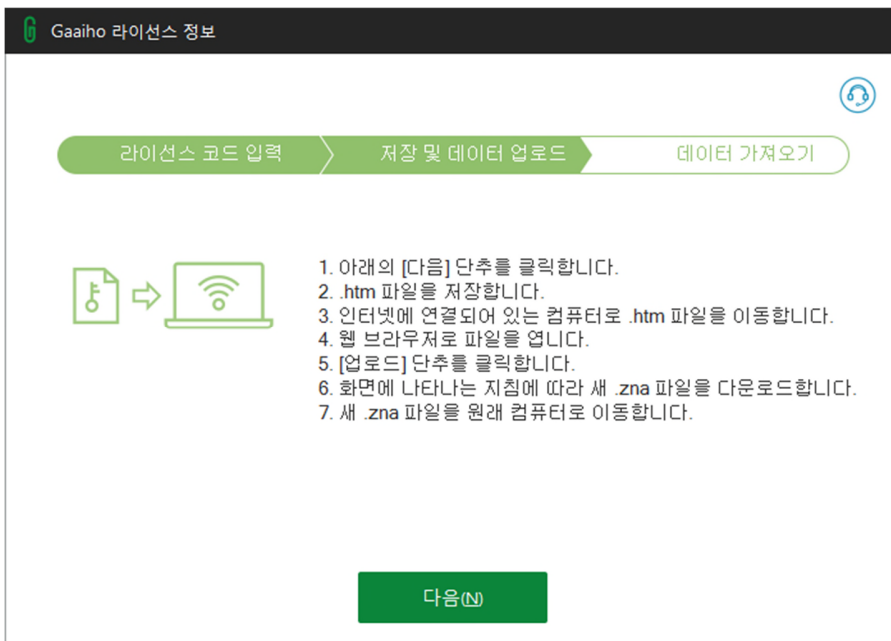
Gaaiho 라이선스 정보

라이선스 코드 입력
저장 및 데이터 업로드
데이터 가져오기

1. 아래의 [다음] 단추를 클릭합니다.
2. .htm 파일을 저장합니다.
3. 인터넷에 연결되어 있는 컴퓨터로 .htm 파일을 이동합니다.
4. 웹 브라우저로 파일을 엽니다.
5. [업로드] 단추를 클릭합니다.
6. 화면에 나타나는 지침에 따라 새 .zna 파일을 다운로드합니다.
7. 새 .zna 파일을 원래 컴퓨터로 이동합니다.

다음(N)